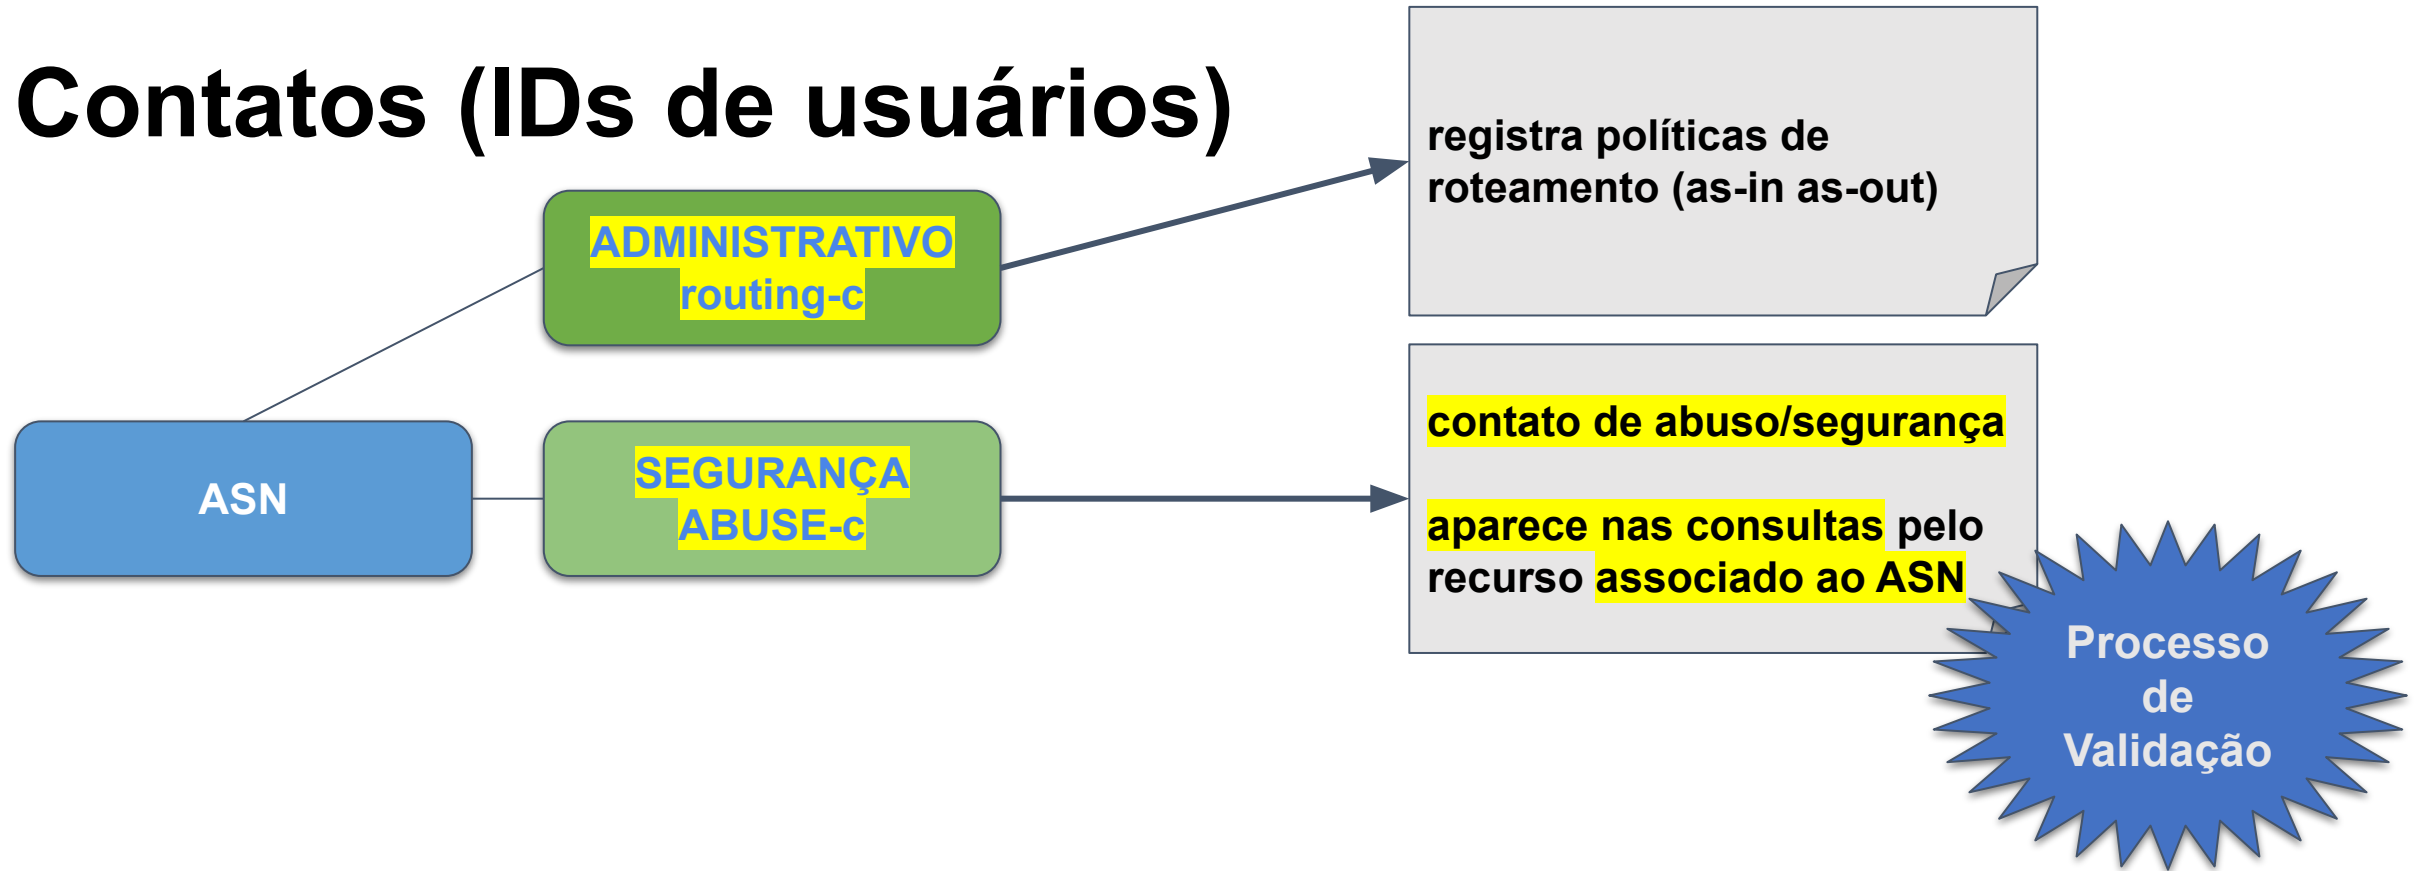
Contatos (IDs de usuários)

ADMINISTRATIVO
routing-c

registra políticas de roteamento (as-in as-out)

ASN

SEGURANÇA
ABUSE-c

contato de abuso/segurança

aparece nas consultas pelo recurso associado ao ASN

Processo de Validação